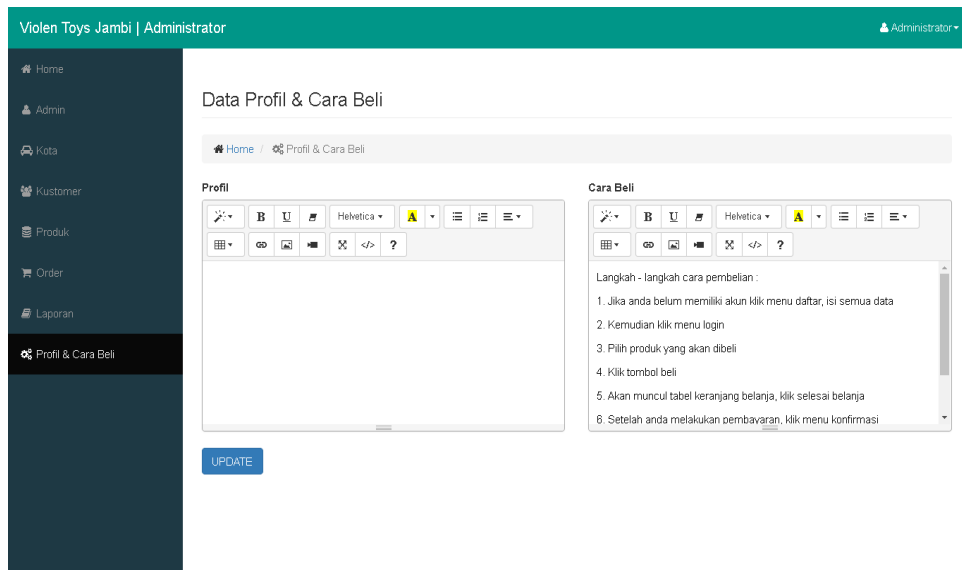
Violen Toys Jambi | Administrator

Administrator

Home

Admin

Kota

Kustomer

Produk

Order

Laporan

Profil & Cara Beli

Data Profil & Cara Beli

Home / Profil & Cara Beli

Profil

B U Helvetica A ?

Cara Beli

B U Helvetica A ?

Langkah - langkah cara pembelian :

1. Jika anda belum memiliki akun klik menu daftar, isi semua data

2. Kemudian klik menu login

3. Pilih produk yang akan dibeli

4. Klik tombol beli

5. Akan muncul tabel keranjang belanja, klik selesai belanja

6. Setelah anda melakukan pembayaran, klik menu konfirmasi

UPDATE